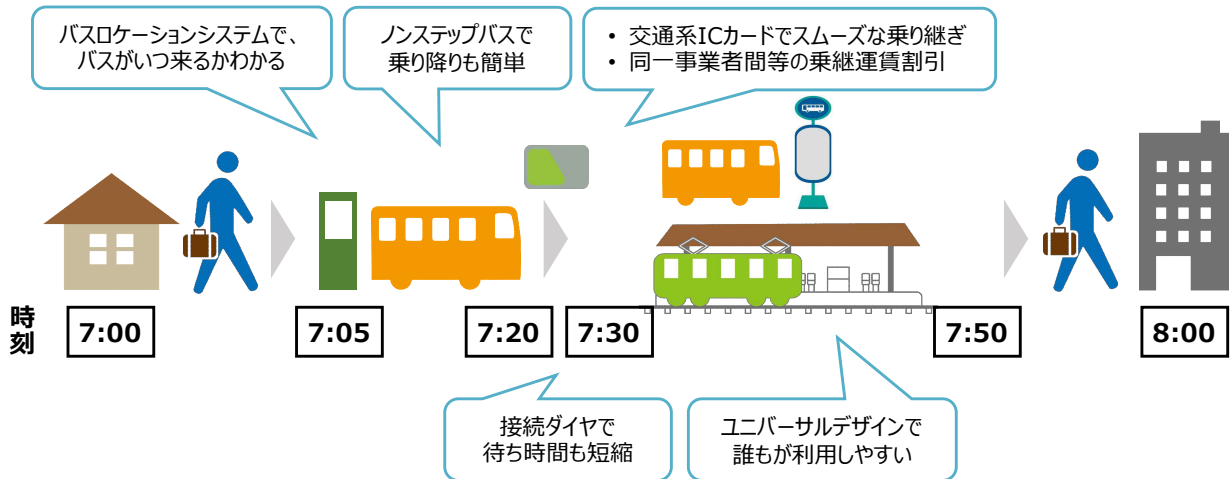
バスロケーションシステムで、バスがいつ来るかわかる

ノンステップバスで乗り降りも簡単

• 交通系ICカードでスムーズな乗り継ぎ
• 同一事業者間等の乗継運賃割引

時刻

7:00

7:05

7:20

7:30

7:50

8:00

接続ダイヤで待ち時間も短縮

ユニバーサルデザインで誰もが利用しやすい